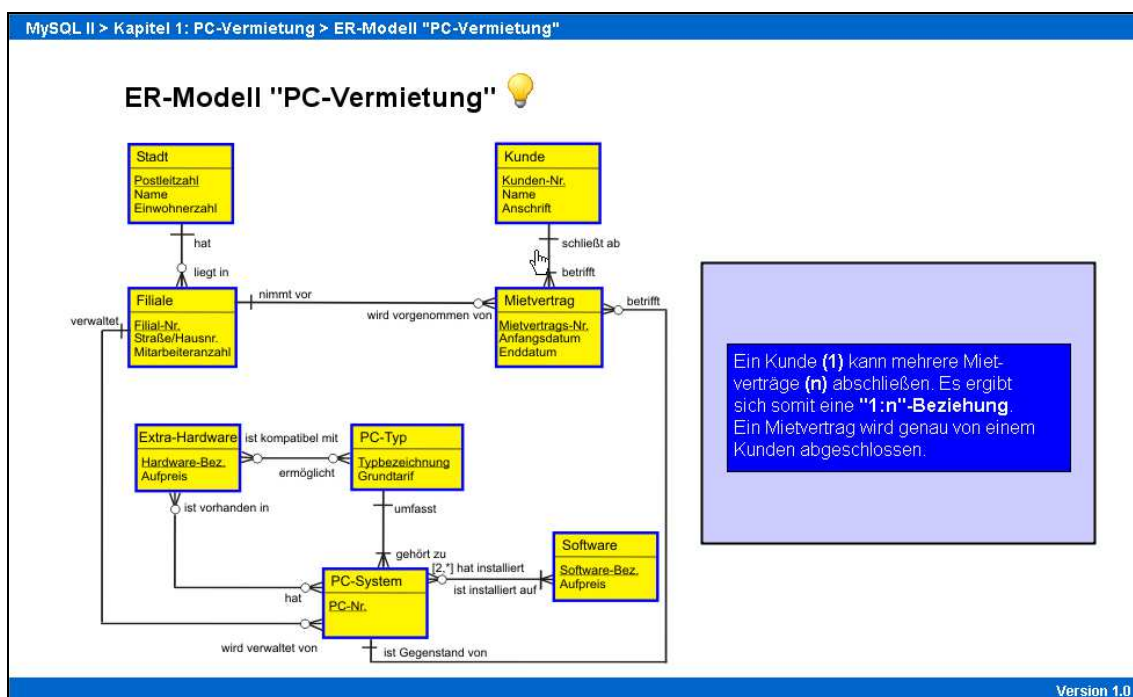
MySQL II > Kapitel 1: PC-Vermietung > ER-Modell "PC-Vermietung"

ER-Modell "PC-Vermietung"

Stadt
Postleitzahl
Name
Einwohnerzahl

hat
liegt in

Kunde
Kunden-Nr.
Name
Anschrift

schließt ab
betrifft

Filiale
Filial-Nr.
Straße/Hausnr.
Mitarbeiteranzahl

nimmt vor
wird vorgenommen von

Mietvertrag
Mietvertrags-Nr.
Anfangsdatum
Enddatum

betrifft
verwaltet

Extra-Hardware
Hardware-Bez.
Aufpreis

ist kompatibel mit
ermöglicht

PC-Typ
Typbezeichnung
Grundtarif

ist vorhanden in
umfasst
gehört zu

Software
Software-Bez.
Aufpreis

[2,*] hat installiert
ist installiert auf

hat

PC-System
PC-Nr.

wird verwaltet von
ist Gegenstand von

Ein Kunde (1) kann mehrere Mietverträge (n) abschließen. Es ergibt sich somit eine "1:n"-Beziehung. Ein Mietvertrag wird genau von einem Kunden abgeschlossen.

Version 1.0